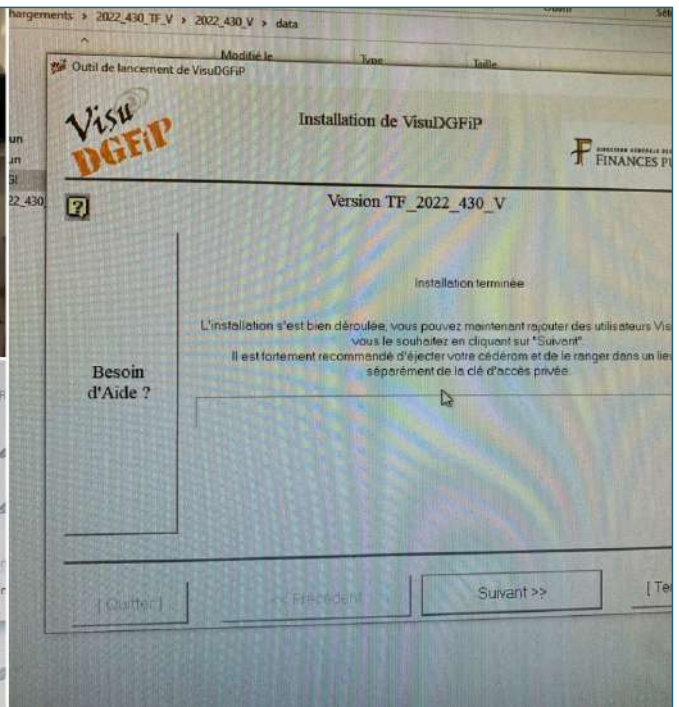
hargements > 2022_430_TF_V > 2022_430_V > data

Modifié le
Type
Taille

Outil de lancement de VisuDGFiP

Visu DGFiP

Installation de VisuDGFiP

FINANCES PU

un
un
GI
22_430

?

Version TF_2022_430_V

Installation terminée

L'installation s'est bien déroulée, vous pouvez maintenant rajouter des utilisateurs Vis vous le souhaitez en cliquant sur "Suivant".
Il est fortement recommandé d'éjecter votre cédérom et de le ranger dans un lieu séparément de la clé d'accès privée.

Besoin d'Aide ?

[ Quitter ]

<< Précédent

Suivant >>

[ Te